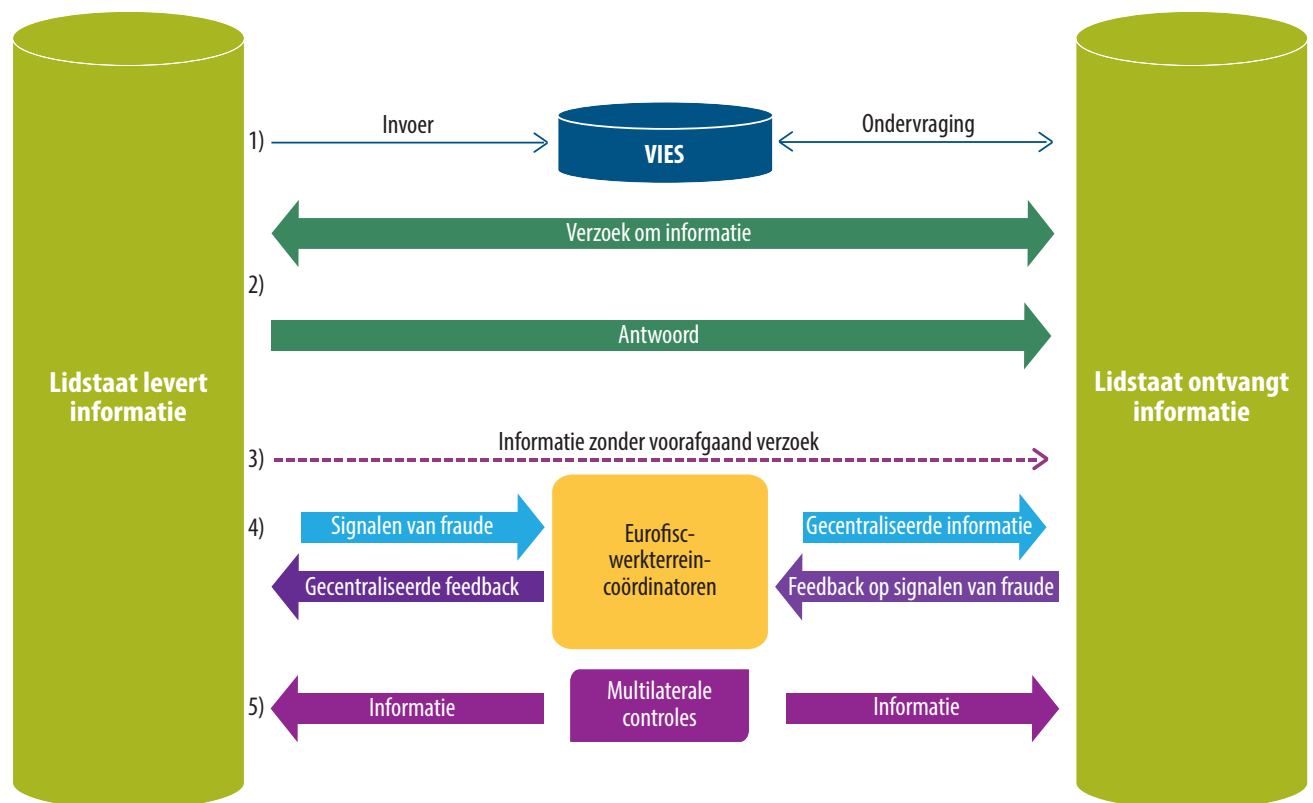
Lidstaat levert informatie

1) Invoer

VIES

Ondervraging

Verzoek om informatie

2)

Antwoord

3) Informatie zonder voorafgaand verzoek

4) Signalen van fraude

Gecentraliseerde feedback

Eurofisc-werkterrein-coördinatoren

Gecentraliseerde informatie

Feedback op signalen van fraude

5) Informatie

Multilaterale controles

Informatie

Lidstaat ontvangt informatie